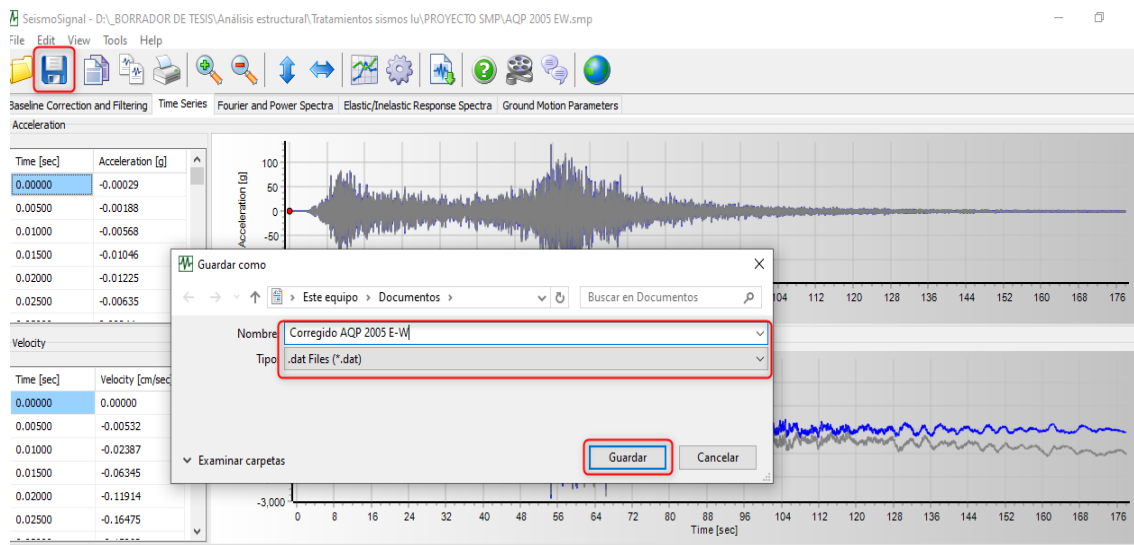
SeismoSignal - D:\_BORRADOR DE TESIS\Análisis estructural\Tratamientos sismos lu\PROYECTO SMP\AQP 2005 EW.smp

File Edit View Tools Help

Baseline Correction and Filtering | Time Series | Fourier and Power Spectra | Elastic/Inelastic Response Spectra | Ground Motion Parameters

Acceleration

| Time [sec] | Acceleration [g] |
|---|---|
| 0.00000 | -0.00029 |
| 0.00500 | -0.00188 |
| 0.01000 | -0.00568 |
| 0.01500 | -0.01046 |
| 0.02000 | -0.01225 |
| 0.02500 | -0.00635 |

Acceleration [g]
100
50
0
-50

104 112 120 128 136 144 152 160 168 176

Velocity

| Time [sec] | Velocity [cm/sec] |
|---|---|
| 0.00000 | 0.00000 |
| 0.00500 | -0.00532 |
| 0.01000 | -0.02387 |
| 0.01500 | -0.06345 |
| 0.02000 | -0.11914 |
| 0.02500 | -0.16475 |

-3,000
0 8 16 24 32 40 48 56 64 72 80 88 96 104 112 120 128 136 144 152 160 168 176
Time [sec]

Guardar como

Este equipo › Documentos ›

Buscar en Documentos

Nombre: Corregido AQP 2005 E-W

Tipo: .dat Files (*.dat)

Examinar carpetas

Guardar

Cancelar